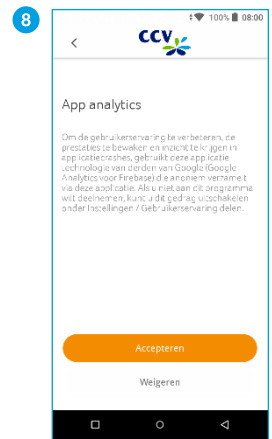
8

100% 08:00

<

ccv

App analytics

Om de gebruikerservaring te verbeteren, de prestaties te bewaken en inzicht te krijgen in applicatiecrashes, gebruikt deze applicatie technologie van derden van Google (Google Analytics voor Firebase) die anoniem verzamelt via deze applicatie. Als u niet aan dit programma wilt deelnemen, kunt u dit gedrag uitschakelen onder Instellingen / Gebruikerservaring delen.

Accepteren

Weigeren